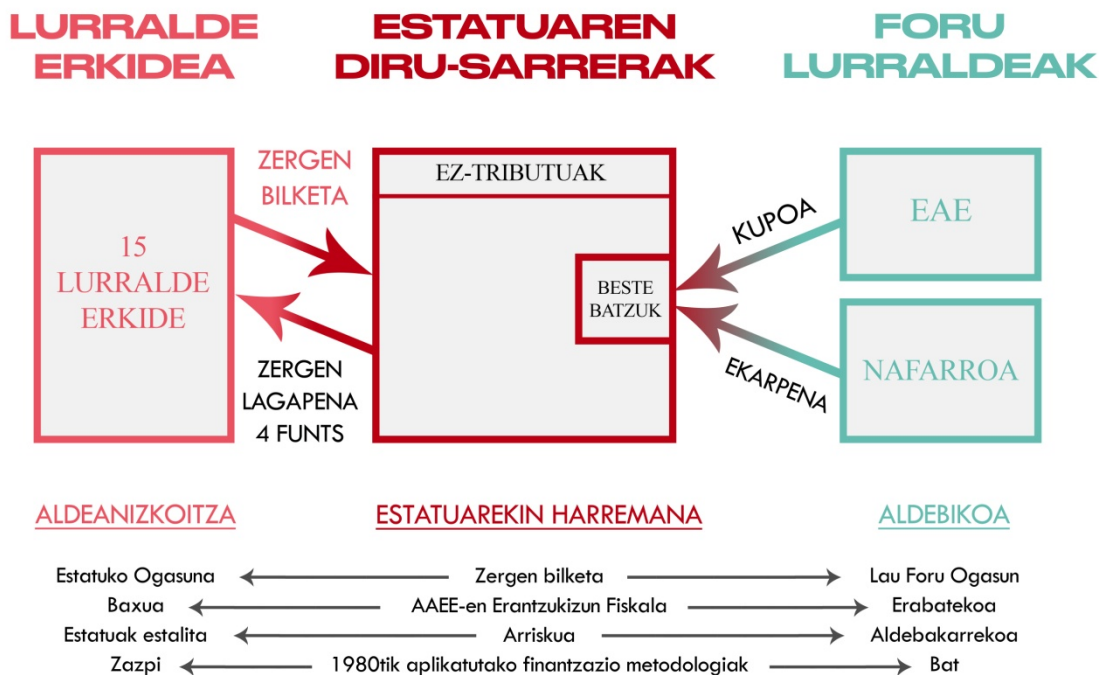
LURRALDE ERKIDEA

ESTATUAREN DIRU-SARRERAK

FORU LURRALDEAK

ZERGEN BILKETA

EZ-TRIBUTUAK

15 LURRALDE ERKIDE

BESTE BATZUK

KUPOA

EAE

NAFARROA

EKARPENA

ZERGEN LAGAPENA 4 FUNTS

ALDEANIZKOITZA

ESTATUAREKIN HARREMANA

ALDEBIKOA

Estatuko Ogasuna ← Zergen bilketa → Lau Foru Ogasun

Baxua ← AAEE-en Erantzukizun Fiskala → Erabatekoa

Estatuak estalita ← Arriskua → Aldebakarrekoa

Zazpi ← 1980tik aplikatutako finantzazio metodologiak → Bat